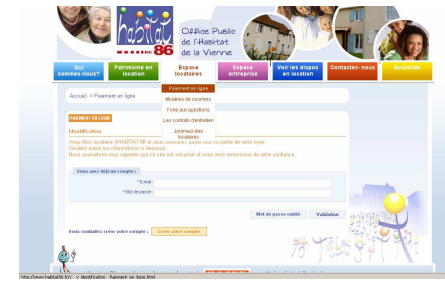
habitat 86

Office Public de l'Habitat de la Vienne

Qui sommes-nous?

Patrimoine en location

Espace locataires

Espace entreprise

Voir les dispos en location

Contactez-nous

Actualités

Paiement en ligne

Modèles de courriers

Foire aux questions

Les contrats d'entretien

Journal des locataires

Accueil > Paiement en ligne

PAIEMENT EN LIGNE

Identification

Vous êtes locataire d'HABITAT 86 et vous souhaitez payer via la partie de votre loyer.
Veuillez saisir les informations ci-dessous.
Nous souhaitons vous rappeler que ce site est sécurisé et nous vous remercions de votre confiance.

Vous avez déjà un compte :

* E-mail :

* Mot de passe :

Mot de passe oublié

Validation

Vous souhaitez créer votre compte :

Créer votre compte

http://www.habitat86.fr/... > identification · Paiement en ligne.html